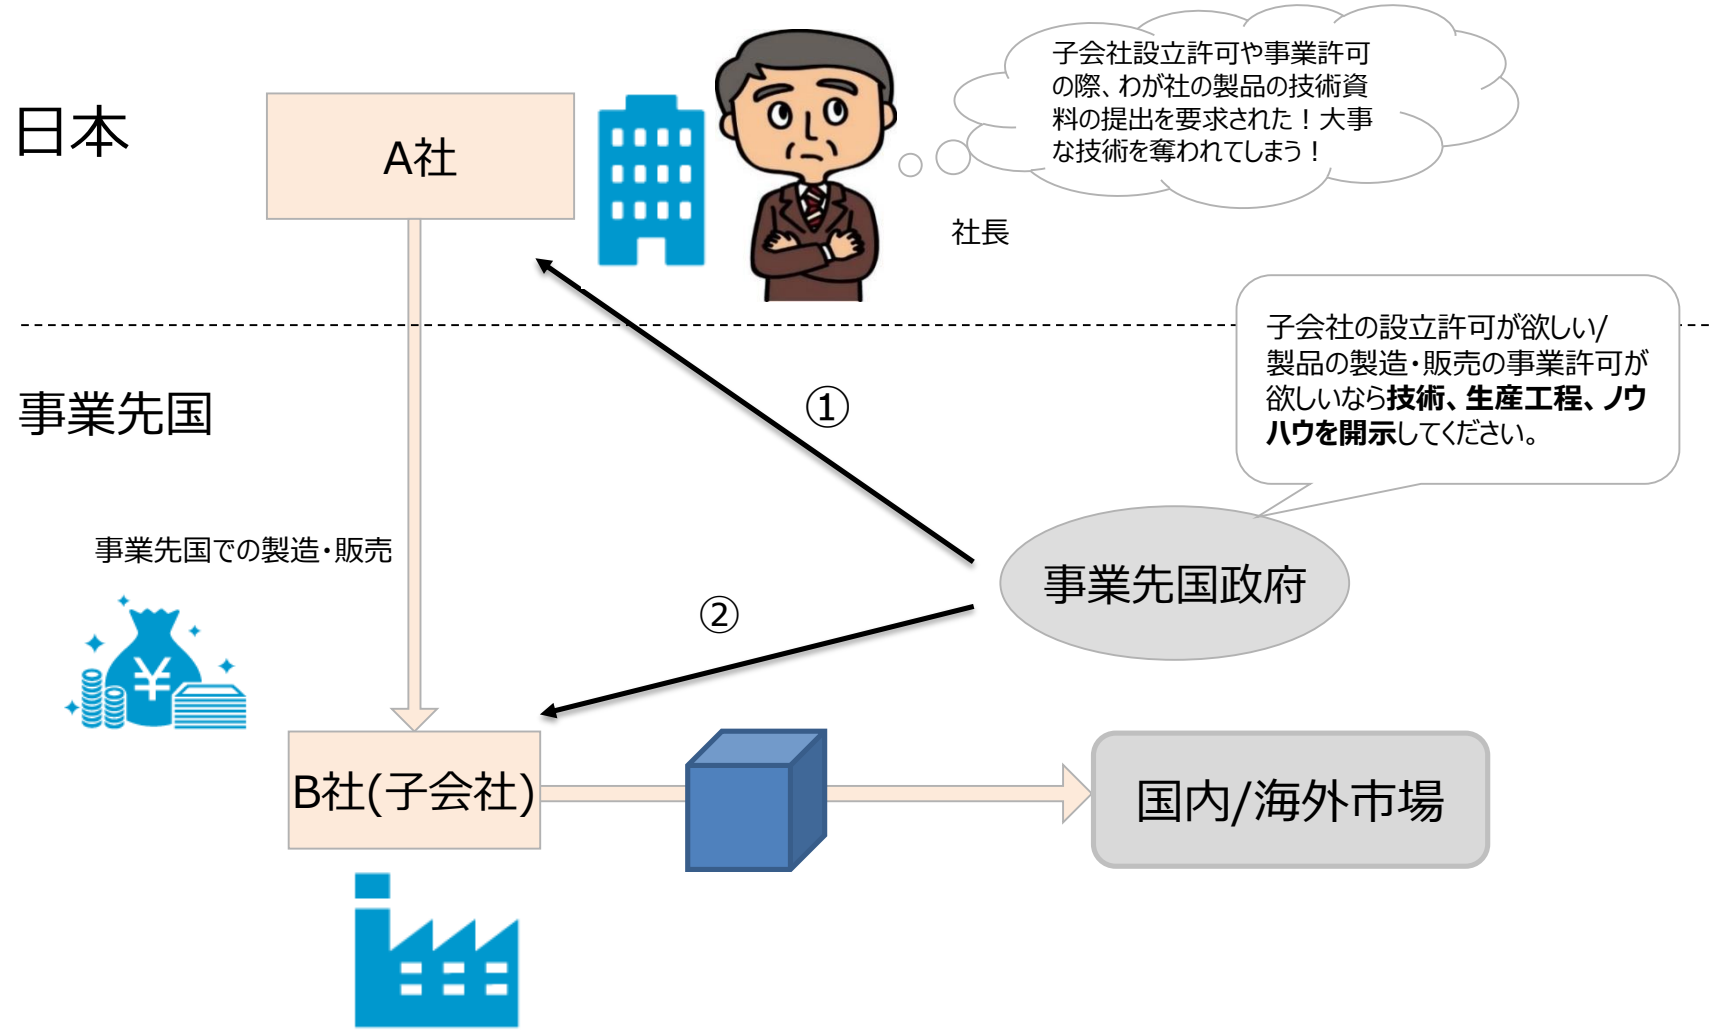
日本

A社

子会社設立許可や事業許可の際、わが社の製品の技術資料の提出を要求された！大事な技術を奪われてしまう！

社長

子会社の設立許可が欲しい/製品の製造・販売の事業許可が欲しいなら**技術、生産工程、ノウハウを開示**してください。

事業先国

①

事業先国での製造・販売

事業先国政府

②

B社(子会社)

国内/海外市場